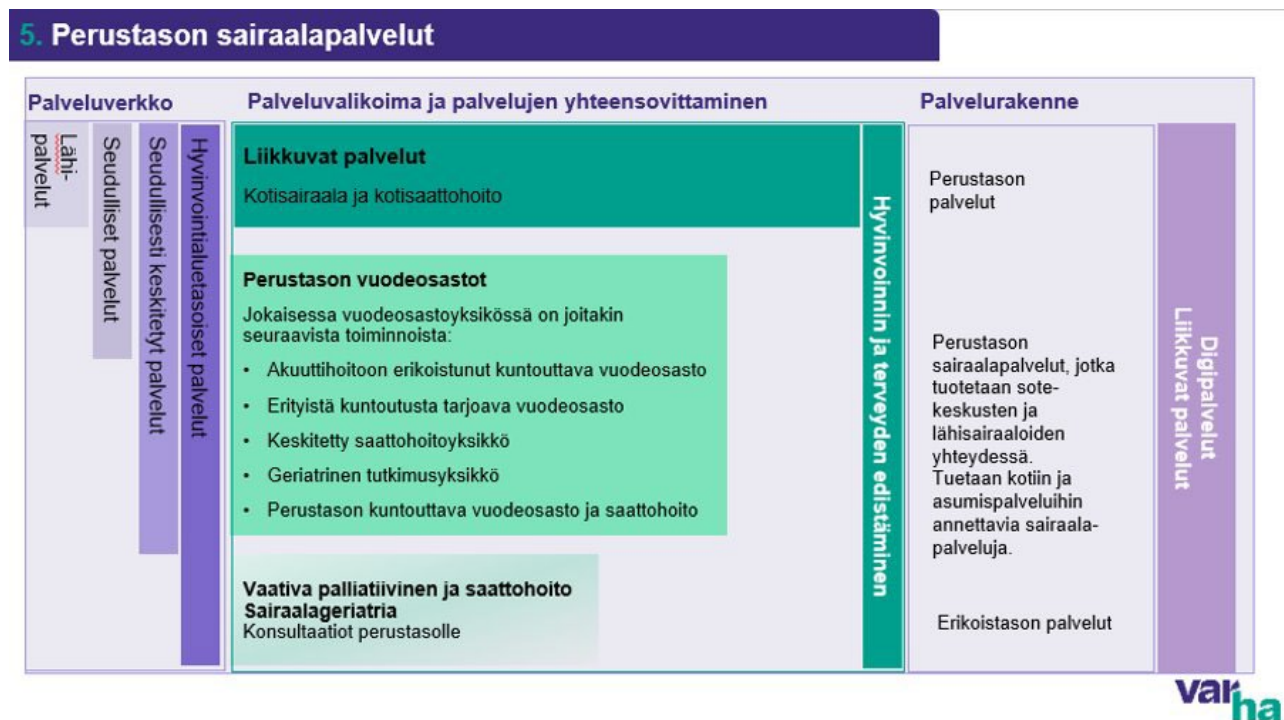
5. Perustason sairaalapalvelut

Palveluverkko

Lähipalvelut

Seudulliset palvelut

Seudullisesti keskitetyt palvelut

Hyvinvointialuetasoiset palvelut

Palveluvalikoima ja palvelujen yhteensovittaminen

Liikkuvat palvelut

Kotisairaala ja kotisaattohoito

Perustason vuodeosastot

Jokaisessa vuodeosastoyksikössä on joitakin seuraavista toiminnoista:

- Akuuttihoitoon erikoistunut kuntouttava vuodeosasto
- Erityistä kuntoutusta tarjoava vuodeosasto
- Keskitetty saattohoitoyksikkö
- Geriatrinen tutkimusyksikkö
- Perustason kuntouttava vuodeosasto ja saattohoito

Vaativa palliatiivinen ja saattohoito
Sairaalageriatria
Konsultaatiot perustasolle

Hyvinvoinnin ja terveyden edistäminen

Palvelurakenne

Perustason palvelut

Perustason sairaalapalvelut, jotka tuotetaan sote-keskusten ja lähisairaaloiden yhteydessä. Tuetaan kotiin ja asumispalveluihin annettavia sairaalapalveluja.

Erikoistason palvelut

Digipalvelut
Liikkuvat palvelut

varha